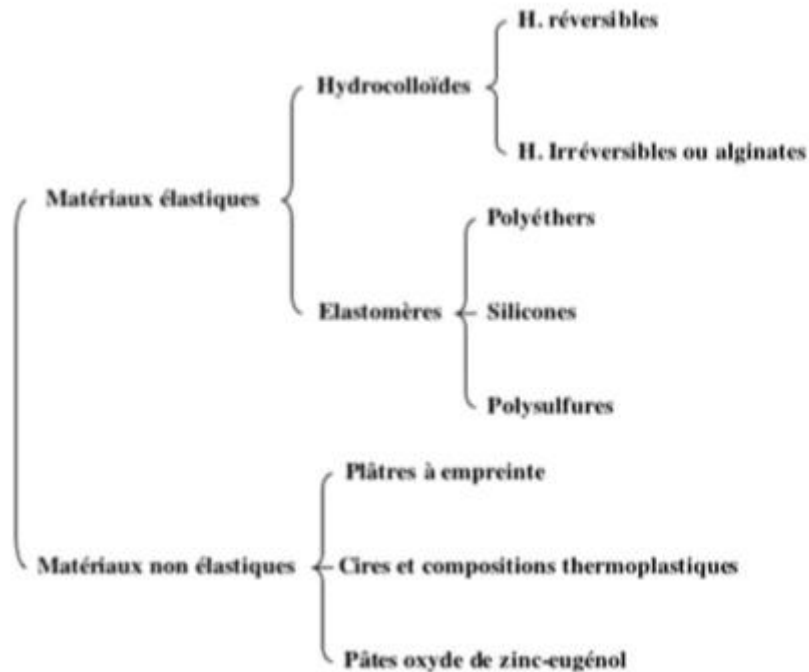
H. réversibles

Hydrocolloïdes

H. Irréversibles ou alginates

Matériaux élastiques

Polyéthers

Elastomères

Silicones

Polysulfures

Plâtres à empreinte

Matériaux non élastiques

Cires et compositions thermoplastiques

Pâtes oxyde de zinc-eugénol